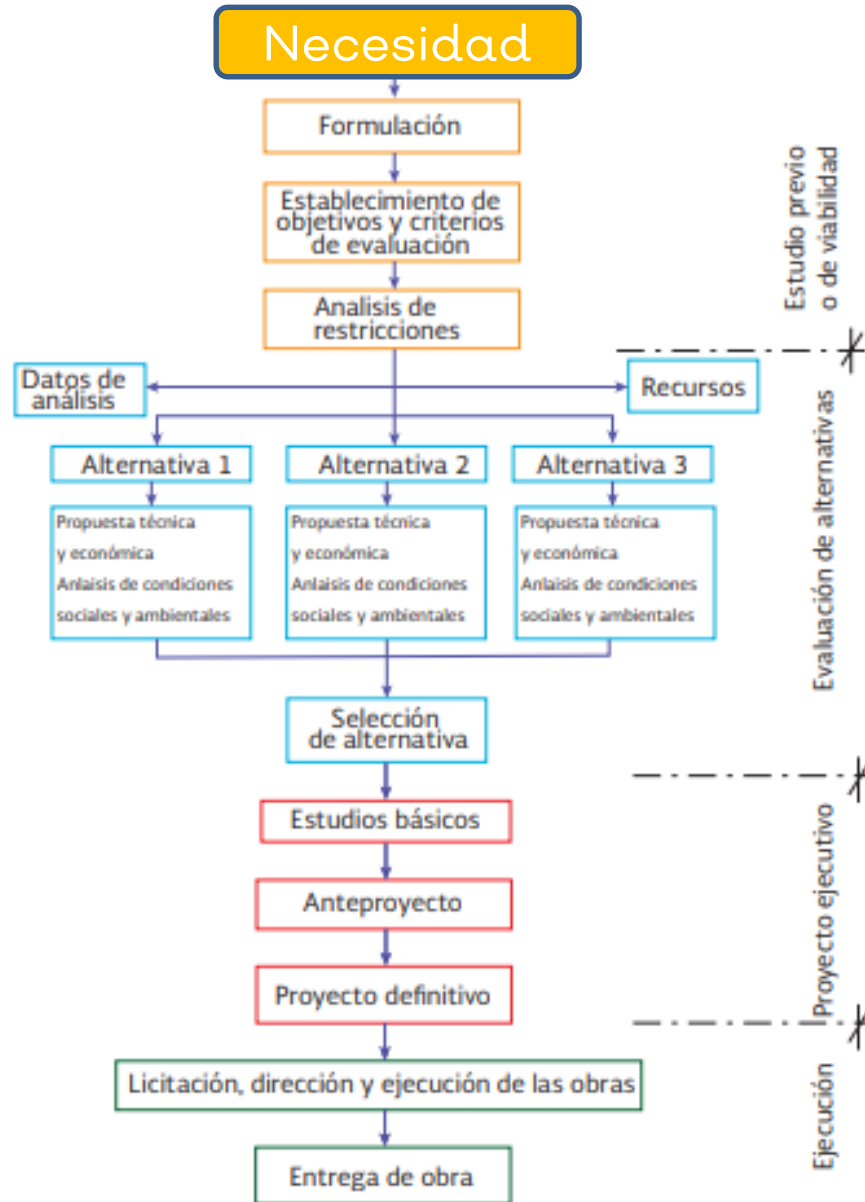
Necesidad

Formulación

Establecimiento de objetivos y criterios de evaluación

Analisis de restricciones

Estudio previo o de viabilidad

Datos de análisis

Recursos

Alternativa 1

Alternativa 2

Alternativa 3

Propuesta técnica y económica Anlaisis de condiciones sociales y ambientales

Propuesta técnica y económica Anlaisis de condiciones sociales y ambientales

Propuesta técnica y económica Anlaisis de condiciones sociales y ambientales

Evaluación de alternativas

Selección de alternativa

Estudios básicos

Anteproyecto

Proyecto definitivo

Proyecto ejecutivo

Licitación, dirección y ejecución de las obras

Entrega de obra

Ejecución